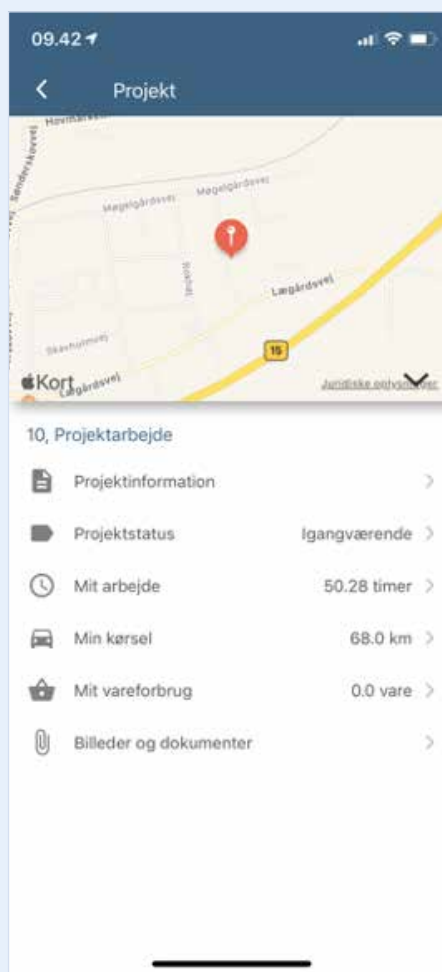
09.42

Projekt

Søndersøvej
Møgelgårdsvej
Møgelgårdsvej
Lægårdsvej
Skovholmvej
15
Kort
Lægårdsvej
Juridiske oplysninger

10, Projektarbejde

Projektinformation

Projektstatus Igangværende

Mit arbejde 50.28 timer

Min kørsel 68.0 km

Mit vareforbrug 0.0 vare

Billeder og dokumenter